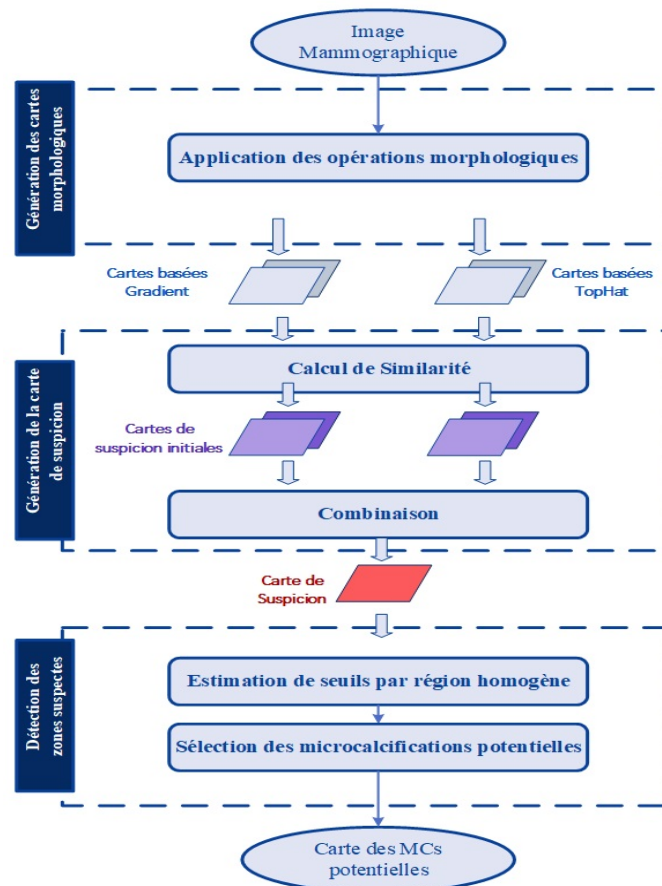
Image Mammographique

Génération des cartes morphologiques

Application des opérations morphologiques

Cartes basées Gradient

Cartes basées TopHat

Génération de la carte de suspicion

Calcul de Similarité

Cartes de suspicion initiales

Combinaison

Carte de Suspicion

Détection des zones suspectes

Estimation de seuils par région homogène

Sélection des microcalcifications potentielles

Carte des MCs potentielles